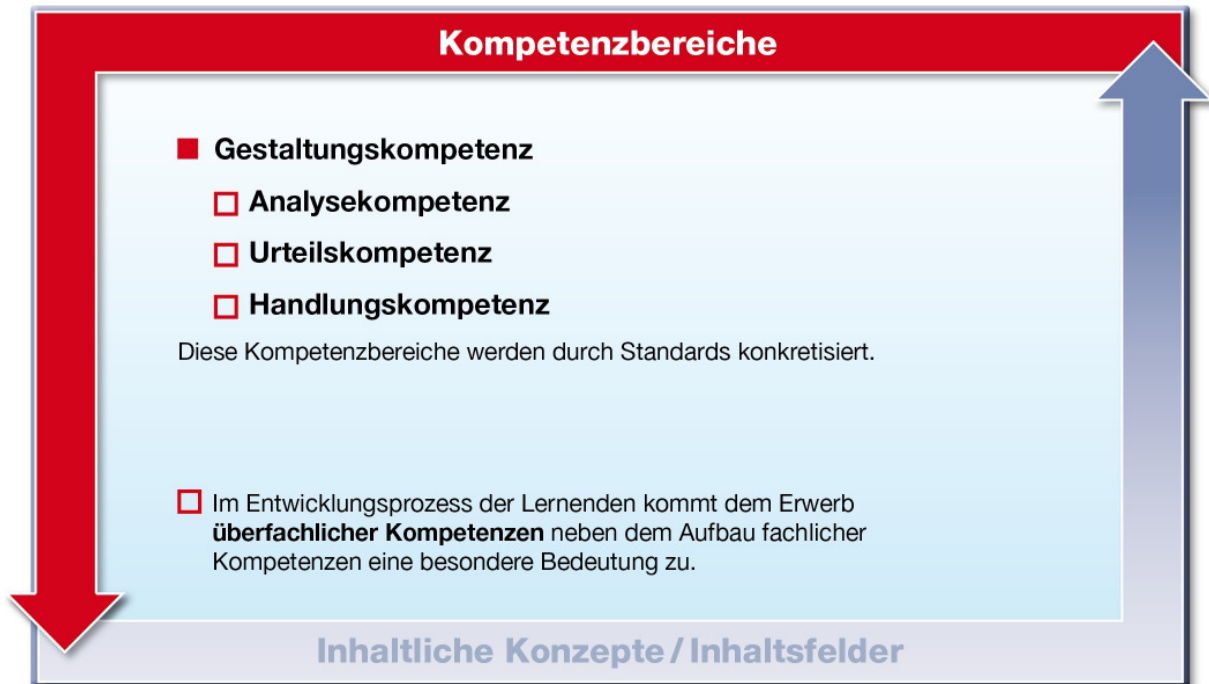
Kompetenzbereiche

Gestaltungskompetenz

Analysekompetenz

Urteilskompetenz

Handlungskompetenz

Diese Kompetenzbereiche werden durch Standards konkretisiert.

Im Entwicklungsprozess der Lernenden kommt dem Erwerb **überfachlicher Kompetenzen** neben dem Aufbau fachlicher Kompetenzen eine besondere Bedeutung zu.

Inhaltliche Konzepte / Inhaltsfelder